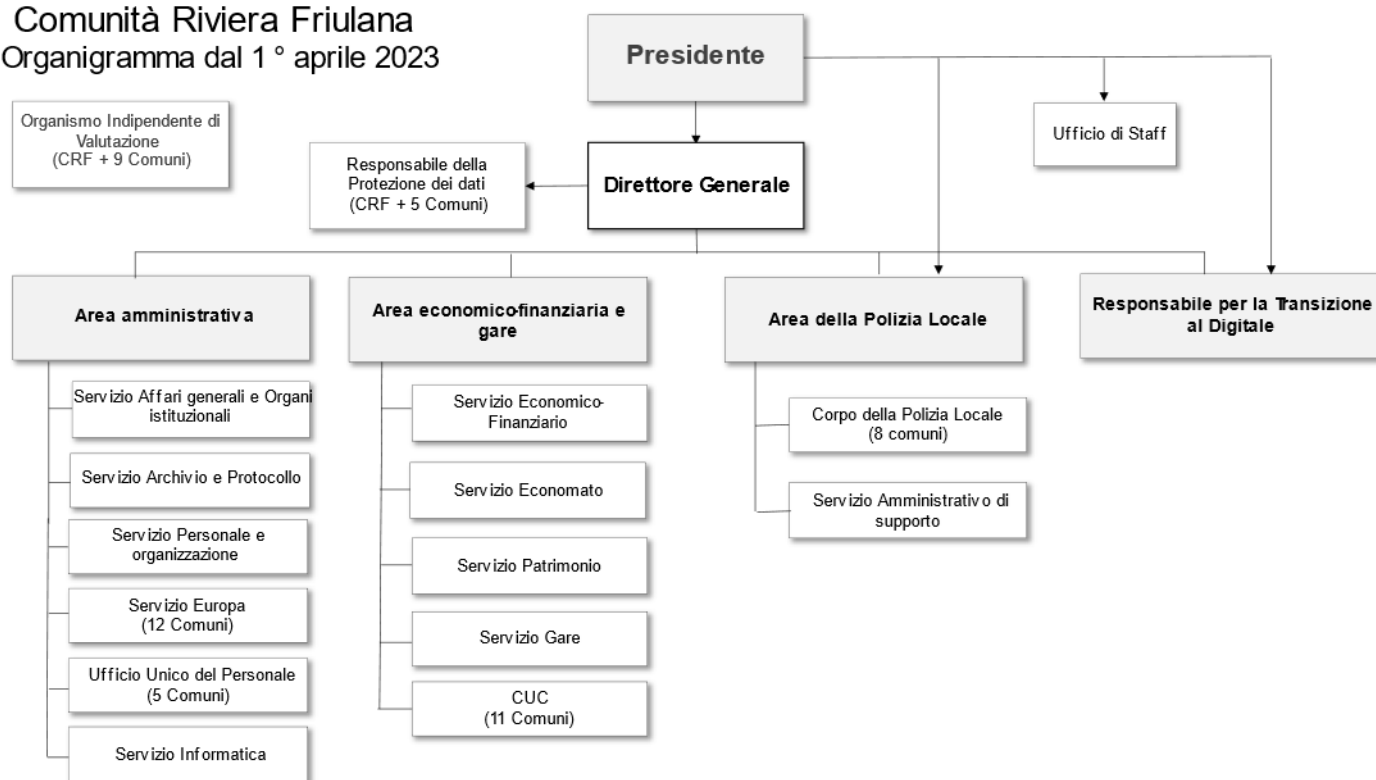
Comunità Riviera Friulana
Organigramma dal 1 ° aprile 2023

Presidente

Organismo Indipendente di Valutazione (CRF + 9 Comuni)

Ufficio di Staff

Responsabile della Protezione dei dati (CRF + 5 Comuni)

Direttore Generale

Area amministrativa

Servizio Affari generali e Organi istituzionali

Servizio Archivio e Protocollo

Servizio Personale e organizzazione

Servizio Europa (12 Comuni)

Ufficio Unico del Personale (5 Comuni)

Servizio Informatica

Area economico-finanziaria e gare

Servizio Economico-Finanziario

Servizio Economato

Servizio Patrimonio

Servizio Gare

CUC (11 Comuni)

Area della Polizia Locale

Corpo della Polizia Locale (8 comuni)

Servizio Amministrativo di supporto

Responsabile per la Transizione al Digitale